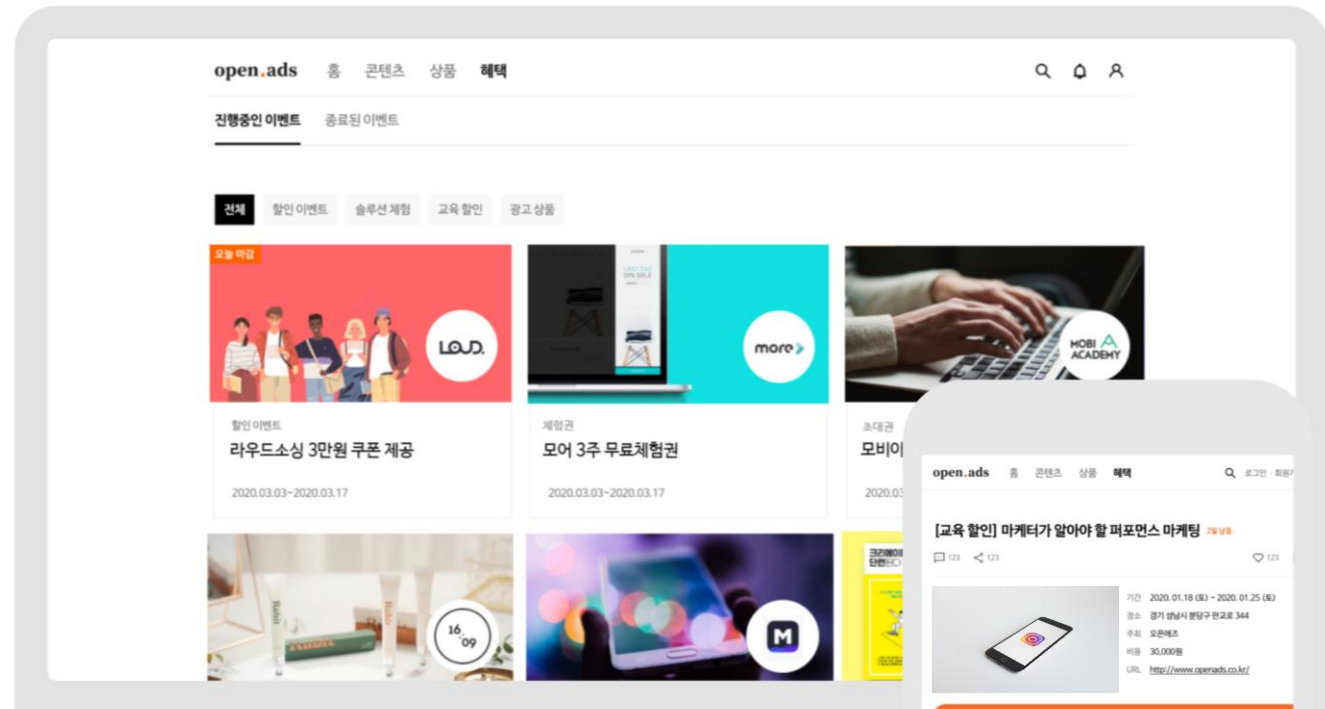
open.ads 홈 콘텐츠 상품 혜택

진행중인 이벤트 종료된 이벤트

전체 할인 이벤트 솔루션 체험 교육 할인 광고 상품

오늘 마감

LOUD.

more

MOBI ACADEMY

할인 이벤트
라우드소싱 3만원 쿠폰 제공
2020.03.03~2020.03.17

체험권
모어 3주 무료체험권
2020.03.03~2020.03.17

초대권
모비이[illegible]
2020.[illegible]

16 09

M

open.ads 홈 콘텐츠 상품 혜택 로그인 · 회원가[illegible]

[교육 할인] 마케터가 알아야 할 퍼포먼스 마케팅 2일 남음

123 123 123

기간 2020. 01.18 (토) ~ 2020. 01.25 (토)
장소 경기 성남시 분당구 판교로 344
주최 오픈애즈
비용 30,000원
URL http://www.openads.co.kr/